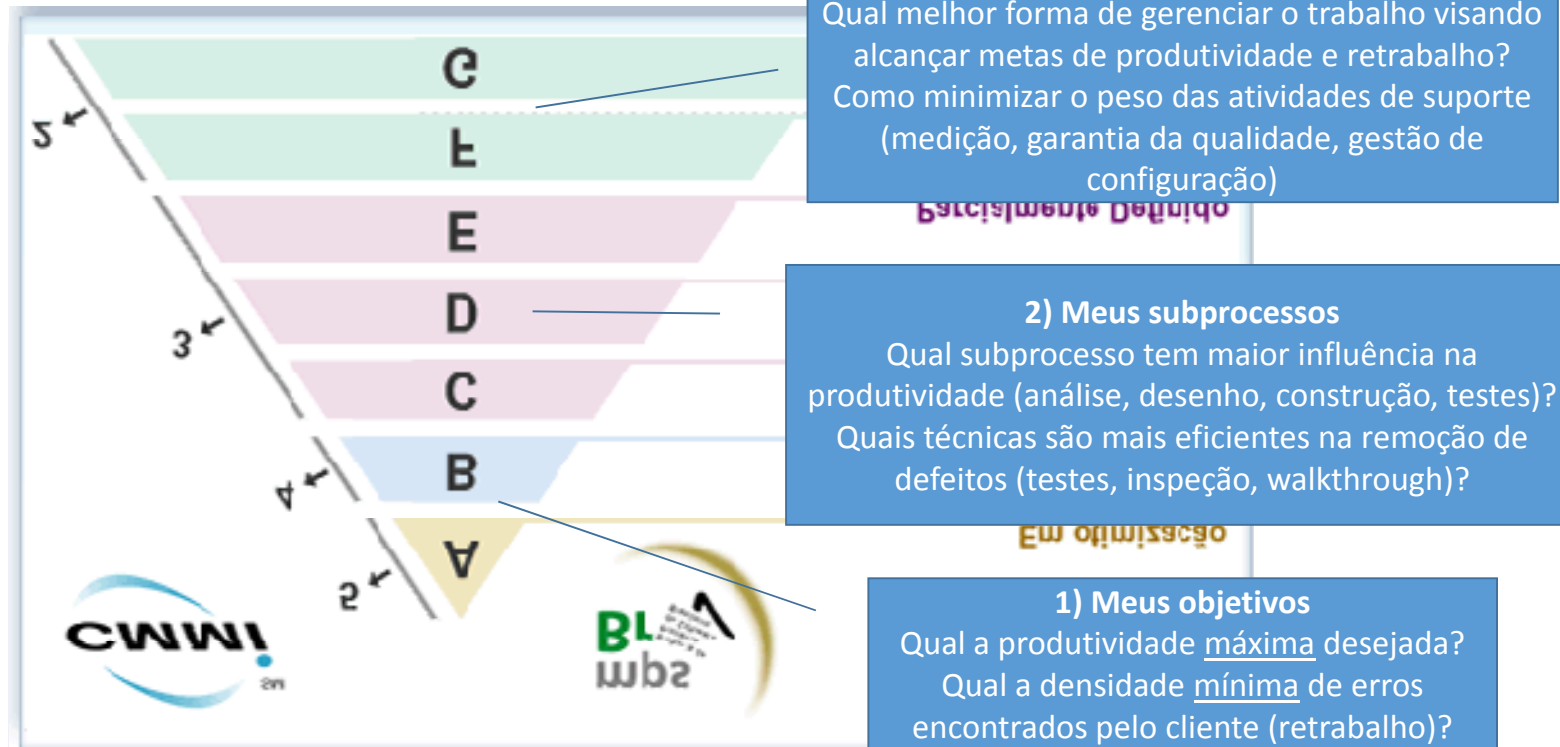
Qual melhor forma de gerenciar o trabalho visando alcançar metas de produtividade e retrabalho? Como minimizar o peso das atividades de suporte (medição, garantia da qualidade, gestão de configuração)

G

F

E

D

C

B

A

2

3

4

5

Parcialmente Definido

2) Meus subprocessos
Qual subprocesso tem maior influência na produtividade (análise, desenho, construção, testes)? Quais técnicas são mais eficientes na remoção de defeitos (testes, inspeção, walkthrough)?

Em otimização

1) Meus objetivos
Qual a produtividade máxima desejada?
Qual a densidade mínima de erros encontrados pelo cliente (retrabalho)?

CMMI

BR
mps